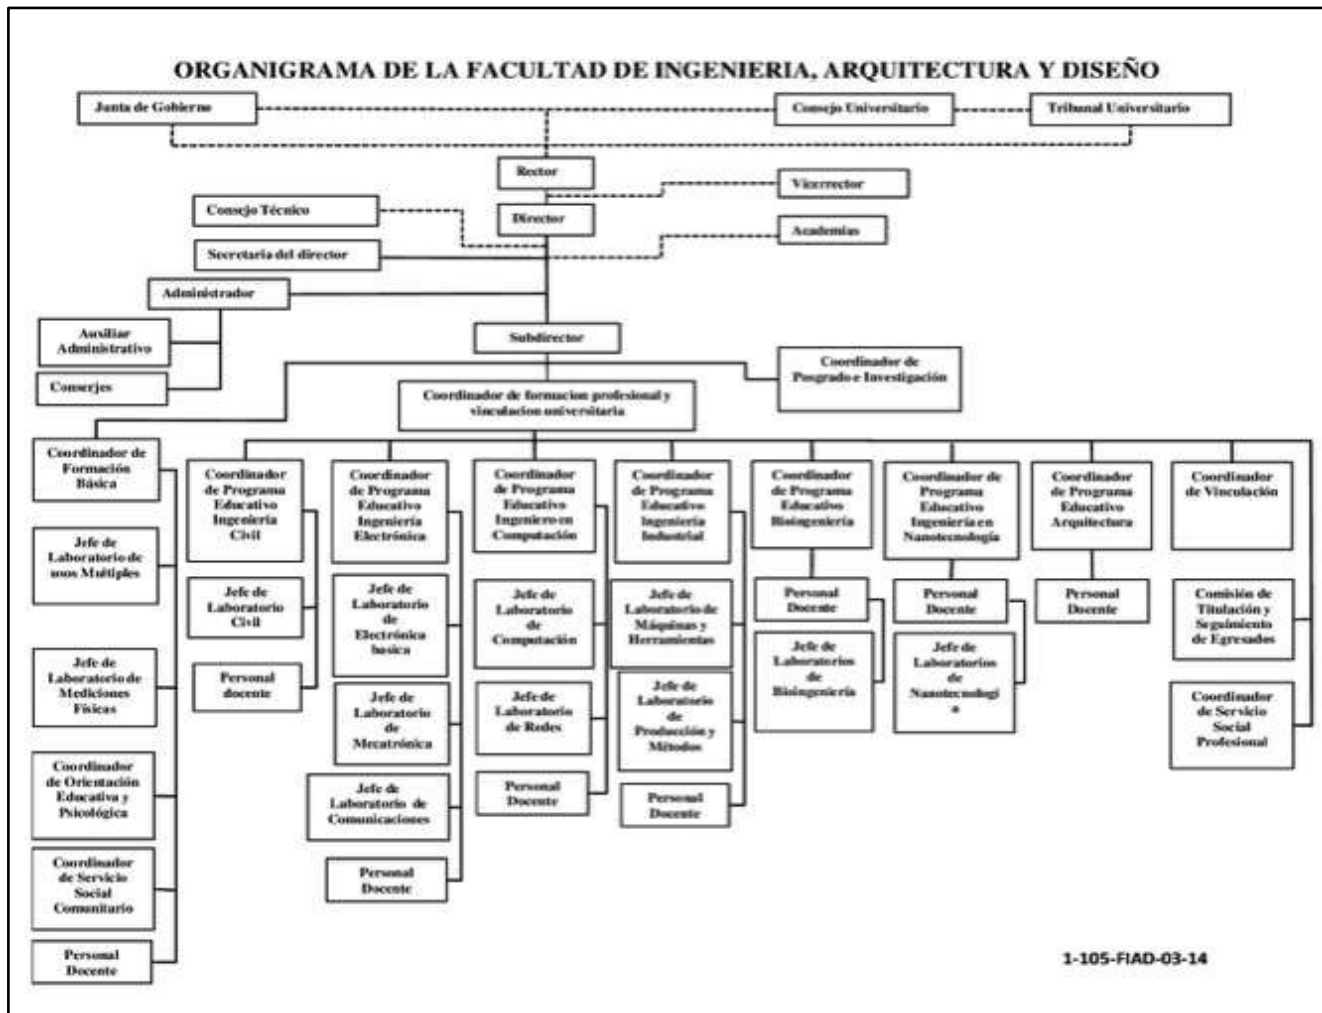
ORGANIGRAMA DE LA FACULTAD DE INGENIERIA, ARQUITECTURA Y DISEÑO

Junta de Gobierno

Consejo Universitario

Tribunal Universitario

Rector

Vicerrector

Consejo Técnico

Director

Academias

Secretaria del director

Administrador

Auxiliar Administrativo

Conserjes

Subdirector

Coordinador de Posgrado e Investigación

Coordinador de formacion profesional y vinculacion universitaria

Coordinador de Formación Básica

Jefe de Laboratorio de usos Múltiples

Jefe de Laboratorio de Mediciones Físicas

Coordinador de Orientación Educativa y Psicológica

Coordinador de Servicio Social Comunitario

Personal Docente

Coordinador de Programa Educativo Ingeniería Civil

Jefe de Laboratorio Civil

Personal docente

Coordinador de Programa Educativo Ingeniería Electrónica

Jefe de Laboratorio de Electrónica basica

Jefe de Laboratorio de Mecatrónica

Jefe de Laboratorio de Comunicaciones

Personal Docente

Coordinador de Programa Educativo Ingeniero en Computación

Jefe de Laboratorio de Computación

Jefe de Laboratorio de Redes

Personal Docente

Coordinador de Programa Educativo Ingeniería Industrial

Jefe de Laboratorio de Máquinas y Herramientas

Jefe de Laboratorio de Producción y Métodos

Personal Docente

Coordinador de Programa Educativo Bioingeniería

Personal Docente

Jefe de Laboratorios de Bioingeniería

Coordinador de Programa Educativo Ingeniería en Nanotecnología

Personal Docente

Jefe de Laboratorios de Nanotecnologí a

Coordinador de Programa Educativo Arquitectura

Personal Docente

Coordinador de Vinculación

Comisión de Titulación y Seguimiento de Egresados

Coordinador de Servicio Social Profesional

1-105-FIAD-03-14